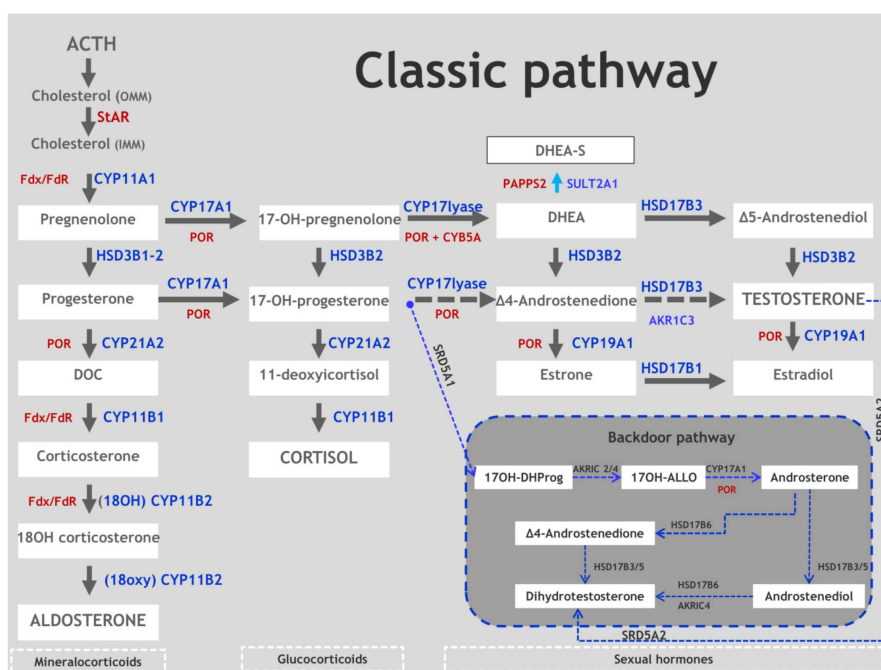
Classic pathway

ACTH
Cholesterol (OMM)
StAR
Cholesterol (IMM)
Fdx/FdR CYP11A1
Pregnenolone
CYP17A1
POR
17-OH-pregnenolone
CYP17lyase
POR + CYB5A
DHEA-S
PAPPS2 SULT2A1
DHEA
HSD17B3
Δ5-Androstenediol
HSD3B1-2
HSD3B2
HSD3B2
HSD3B2
Progesterone
CYP17A1
POR
17-OH-progesterone
CYP17lyase
POR
Δ4-Androstenedione
HSD17B3
AKR1C3
TESTOSTERONE
POR CYP21A2
CYP21A2
POR CYP19A1
POR CYP19A1
DOC
11-deoxycortisol
Estrone
HSD17B1
Estradiol
SRD5A1
Fdx/FdR CYP11B1
CYP11B1
Corticosterone
CORTISOL
Fdx/FdR (18OH) CYP11B2
18OH corticosterone
(18oxy) CYP11B2
ALDOSTERONE

Backdoor pathway
17OH-DHProg
AKRIC 2/4
17OH-ALLO
CYP17A1
POR
Androsterone
Δ4-Androstenedione
HSD17B6
HSD17B3/5
HSD17B3/5
Dihydrotestosterone
HSD17B6
AKRIC4
Androstenediol
SRD5A2
SRD5A2

Mineralocorticoids
Glucocorticoids
Sexual hormones